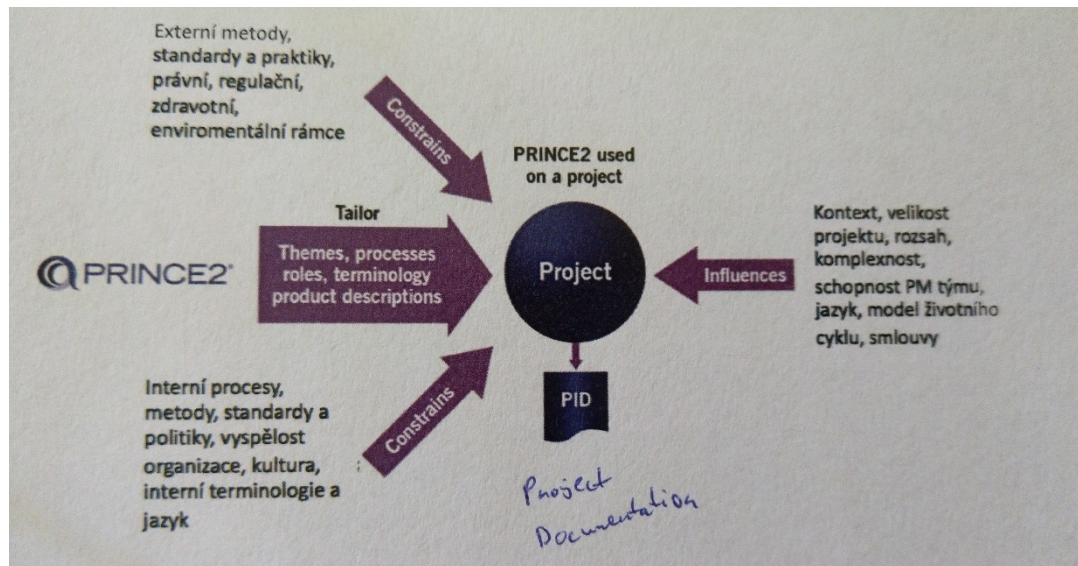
Externí metody, standardy a praktiky, právní, regulační, zdravotní, enviromentální rámce

Constrains

PRINCE2 used on a project

Tailor

PRINCE2®

Themes, processes roles, terminology product descriptions

Project

Influences

Kontext, velikost projektu, rozsah, komplexnost, schopnost PM týmu, jazyk, model životního cyklu, smlouvy

Interní procesy, metody, standardy a politiky, vyspělost organizace, kultura, interní terminologie a jazyk

Constrains

PID

Project Documentation